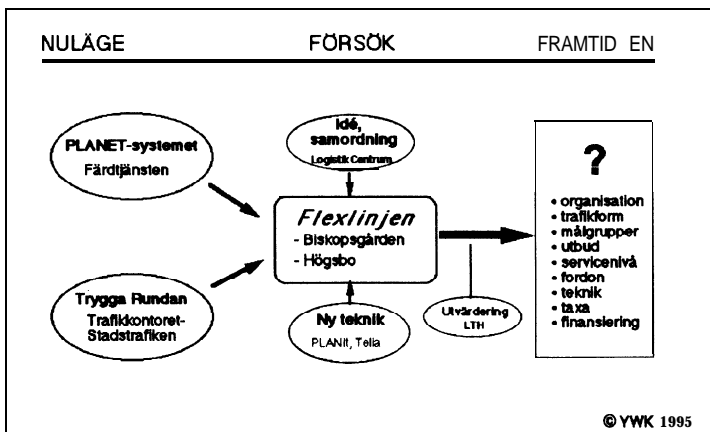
NULÄGE

FÖRSÖK

FRAMTID EN

PLANET-systemet
Färdtjänsten

Trygga Rundan
Trafikkontoret-Stadstrafiken

Idé, samordning
Logistik Centrum

Flexlinjen
- Biskopsgården
- Högsbo

Ny teknik
PLANit, Telia

Utvärdering
LTH

?

• organisation
• trafikform
• målgrupper
• utbud
• servicenivå
• fordon
• teknik
• taxa
• finansiering

© YWK 1995